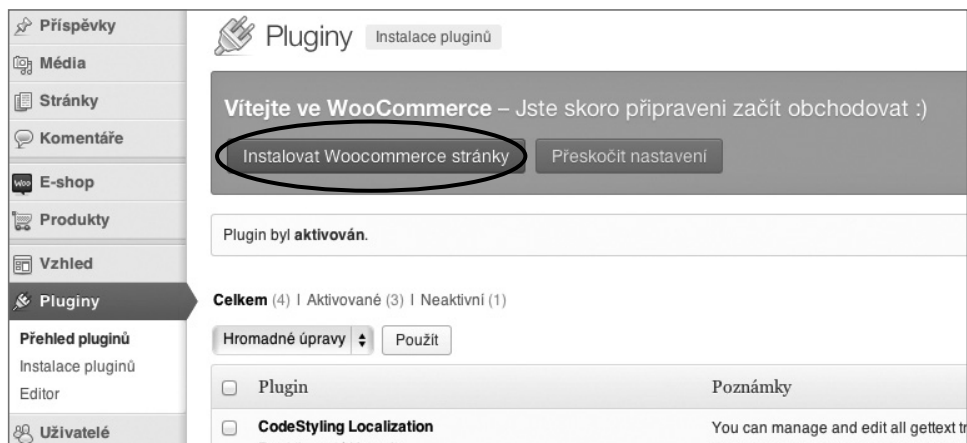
Příspěvky
Média
Stránky
Komentáře
woo E-shop
Produkty
Vzhled
Pluginy
Přehled pluginů
Instalace pluginů
Editor
Uživatelé

Pluginy Instalace pluginů

Vítejte ve WooCommerce – Jste skoro připraveni začít obchodovat :)

Instalovat Woocommerce stránky
Přeskočit nastavení

Plugin byl **aktivován**.

**Celkem** (4) | Aktivované (3) | Neaktivní (1)

Hromadné úpravy
Použít

| Plugin | Poznámky |
|---|---|
| CodeStyling Localization | You can manage and edit all gettext tr |